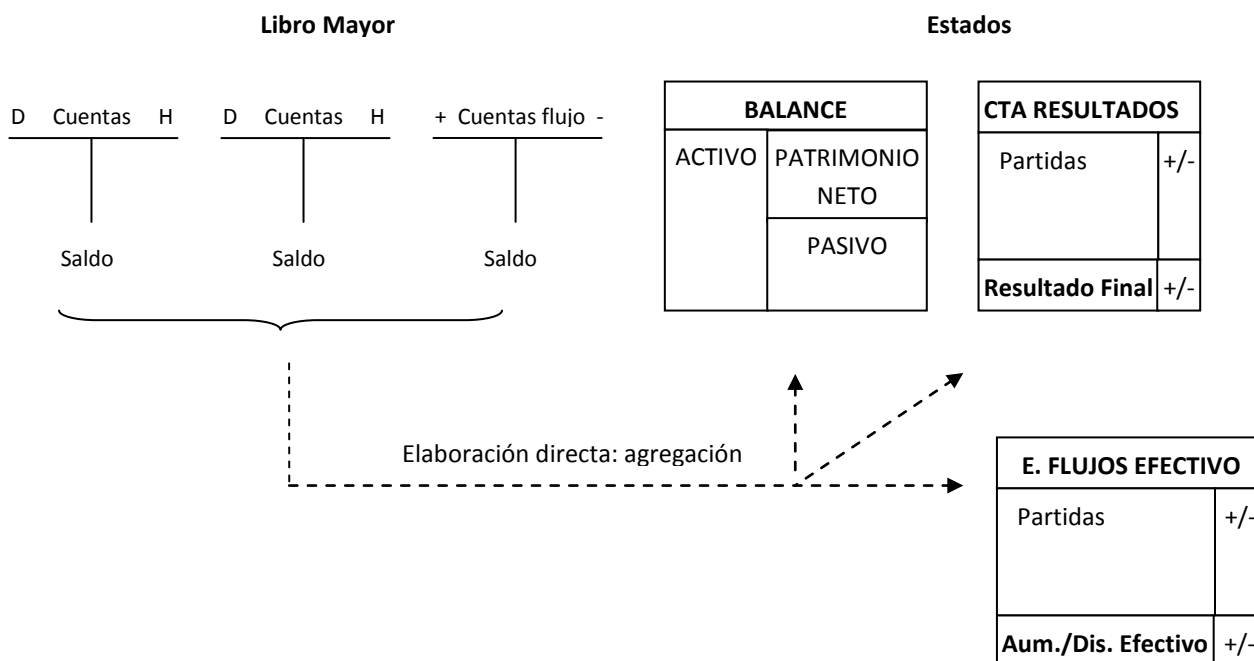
**Libro Mayor**

**Estados**

D Cuentas H

Saldo

D Cuentas H

Saldo

+ Cuentas flujo -

Saldo

| **BALANCE** | |
|---|---|
| ACTIVO | PATRIMONIO NETO |
| | PASIVO |

| **CTA RESULTADOS** | |
|---|---|
| Partidas | +/- |
| **Resultado Final** | +/- |

Elaboración directa: agregación

| **E. FLUJOS EFECTIVO** | |
|---|---|
| Partidas | +/- |
| **Aum./Dis. Efectivo** | +/- |